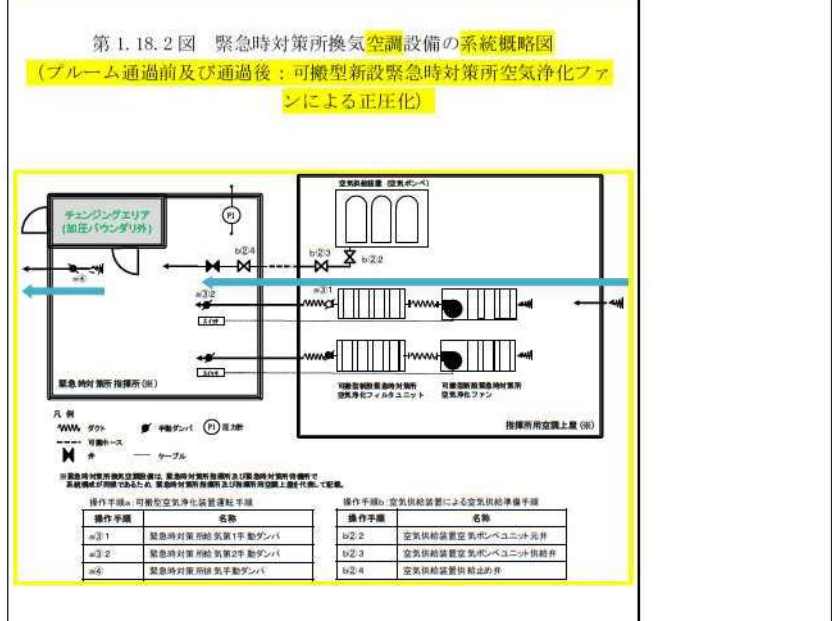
第 1.18.2 図　緊急時対策所換気空調設備の系統概略図
（プルーム通過前及び通過後：可搬型新設緊急時対策所空気浄化ファンによる正圧化）

空気供給装置（空気ボンベ）

チェンジングエリア
（加圧バウンダリ外）

PI

b②4

b②3

b②2

a②1

a②2

a④

緊急時対策所指揮所（※）

可搬型新設緊急時対策所空気浄化フィルタユニット

可搬型新設緊急時対策所空気浄化ファン

指揮所用空調上屋（※）

凡例
ダクト
手動ダンパ
PI 圧力計
可撓ホース
弁
ケーブル

※緊急時対策所換気空調設備は，緊急時対策所指揮所及び緊急時対策所待機所で系統構成が同様であるため，緊急時対策所指揮所及び指揮所用空調上屋を代表して記載。

操作手順a：可搬型空気浄化装置運転手順

| 操作手順 | 名称 |
|---|---|
| a②1 | 緊急時対策所給気第1手動ダンパ |
| a②2 | 緊急時対策所給気第2手動ダンパ |
| a④ | 緊急時対策所排気手動ダンパ |

操作手順b：空気供給装置による空気供給準備手順

| 操作手順 | 名称 |
|---|---|
| b②2 | 空気供給装置空気ボンベユニット元弁 |
| b②3 | 空気供給装置空気ボンベユニット供給弁 |
| b②4 | 空気供給装置供給止め弁 |